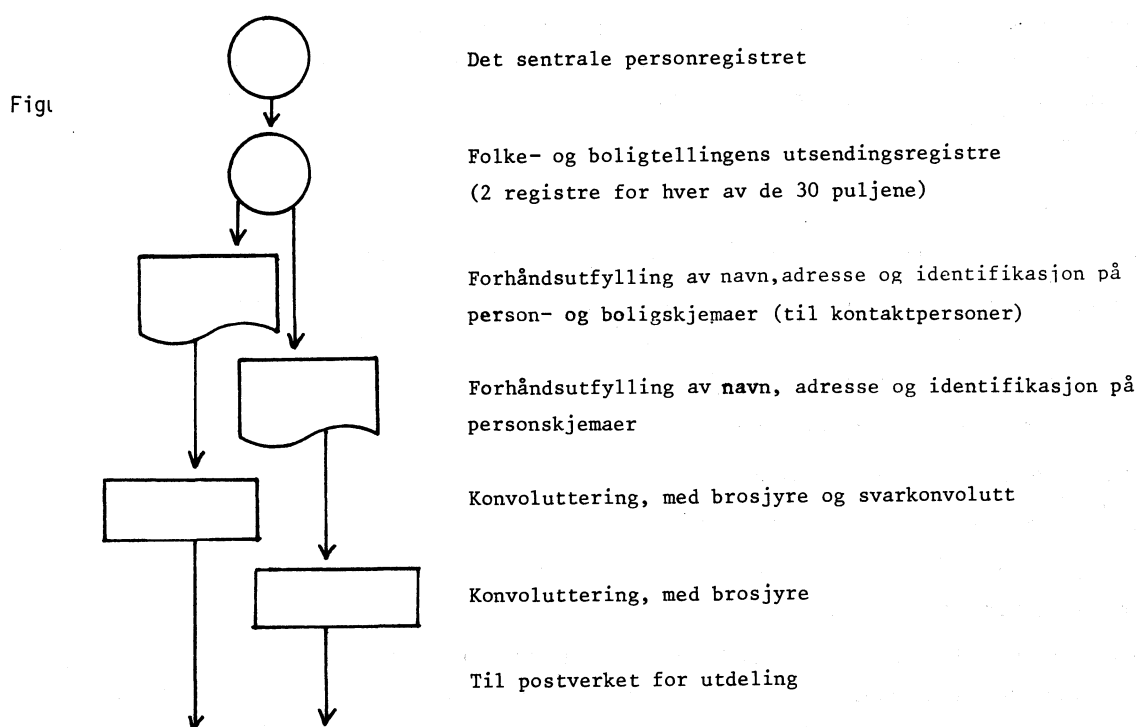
Figı

Det sentrale personregistret

Folke- og boligtellingens utsendingsregistre (2 registre for hver av de 30 puljene)

Forhåndsutfylling av navn,adresse og identifikasjon på person- og boligskjemaer (til kontaktpersoner)

Forhåndsutfylling av navn, adresse og identifikasjon på personskjemaer

Konvoluttering, med brosjyre og svarkonvolutt

Konvoluttering, med brosjyre

Til postverket for utdeling